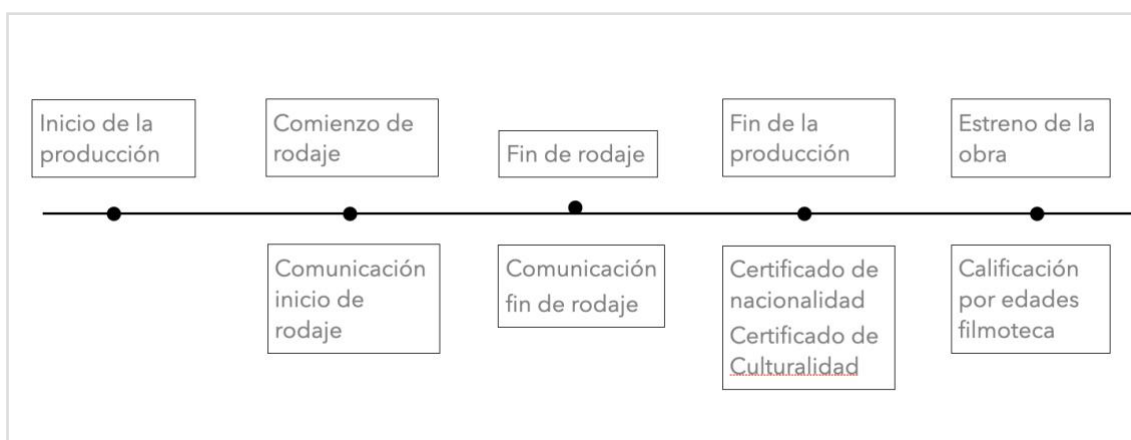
Inicio de la producción

Comienzo de rodaje

Comunicación inicio de rodaje

Fin de rodaje

Comunicación fin de rodaje

Fin de la producción

Certificado de nacionalidad
Certificado de Culturalidad

Estreno de la obra

Calificación por edades filmoteca